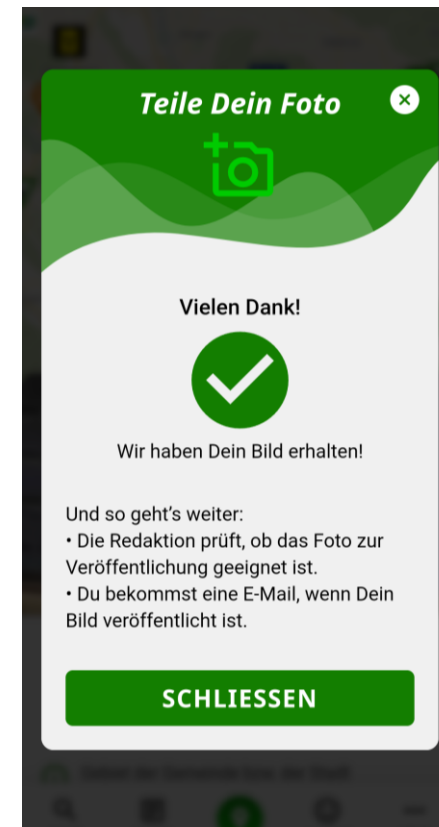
Teile Dein Foto

Vielen Dank!

Wir haben Dein Bild erhalten!

Und so geht’s weiter:
• Die Redaktion prüft, ob das Foto zur Veröffentlichung geeignet ist.
• Du bekommst eine E-Mail, wenn Dein Bild veröffentlicht ist.

SCHLIESSEN